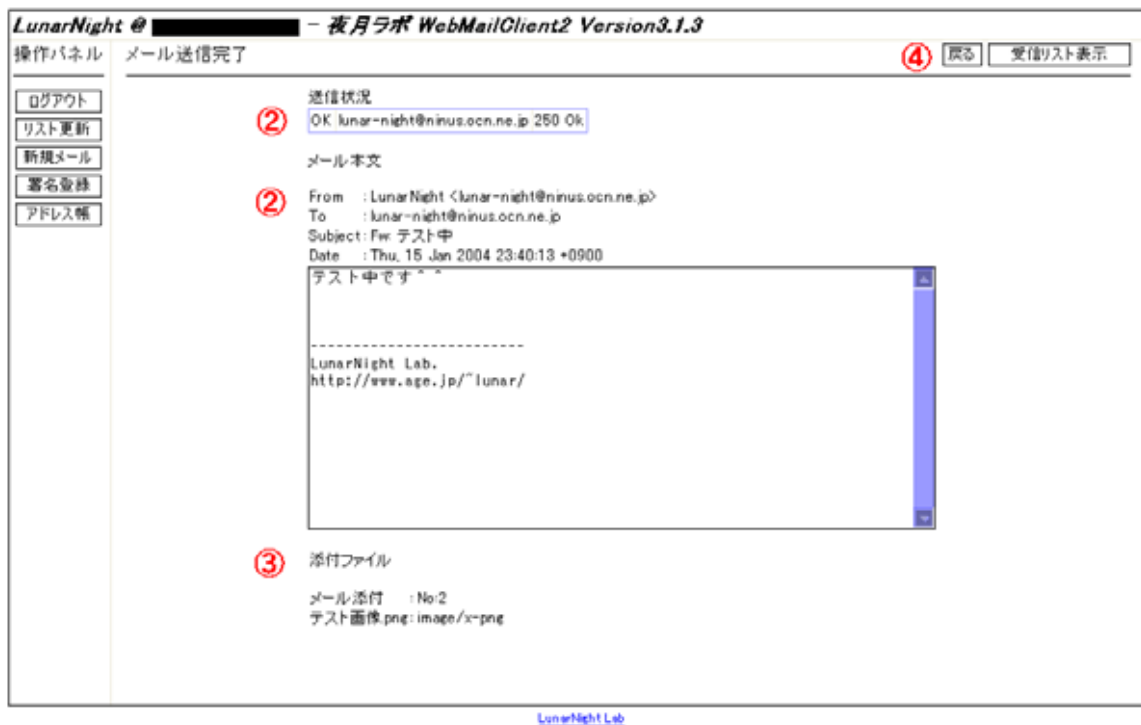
LunarNight @ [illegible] - 夜月ラボ WebMailClient2 Version3.1.3

操作パネル

ログアウト
リスト更新
新規メール
署名登録
アドレス帳

メール送信完了

④ 戻る 受信リスト表示

送信状況

② OK lunar-night@ninus.ocn.ne.jp 250 Ok

メール本文

② From : LunarNight <lunar-night@ninus.ocn.ne.jp>
To : lunar-night@ninus.ocn.ne.jp
Subject : Fw: テスト中
Date : Thu, 15 Jan 2004 23:40:13 +0900

テスト中です＾＾

-------------------------
LunarNight Lab.
http://www.age.jp/~lunar/

③ 添付ファイル

メール添付 : No:2
テスト画像.png : image/x-png

LunarNight Lab